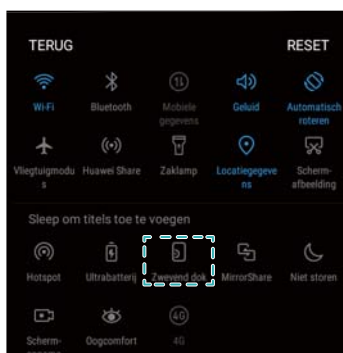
TERUG

RESET

Wi-Fi

Bluetooth

Mobiele gegevens

Geluid

Automatisch roteren

Vliegtuigmodus

Huawei Share

Zaklamp

Locatiegegevens

Schermafbeelding

Sleep om titels toe te voegen

Hotspot

Ultrabatterij

Zwevend dok

MirrorShare

Niet storen

Scherm-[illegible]

Oogcomfort

4G